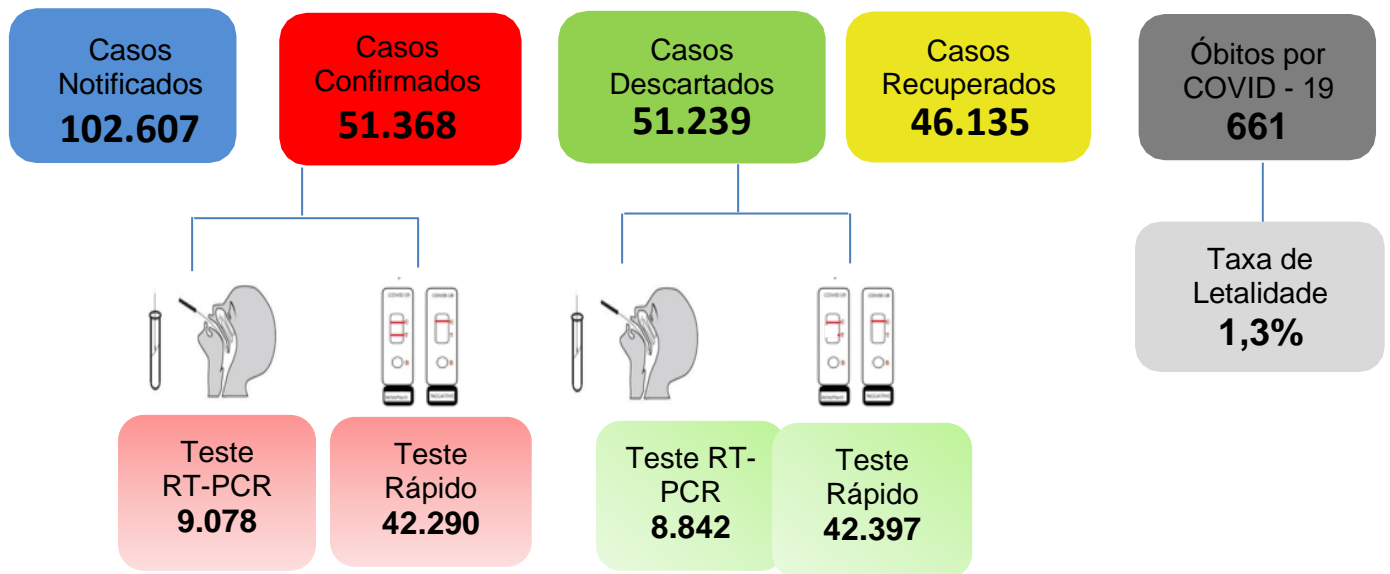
Casos Notificados
102.607

Casos Confirmados
51.368

Casos Descartados
51.239

Casos Recuperados
46.135

Óbitos por COVID - 19
661

Taxa de Letalidade
1,3%

Teste RT-PCR
9.078

Teste Rápido
42.290

Teste RT-PCR
8.842

Teste Rápido
42.397